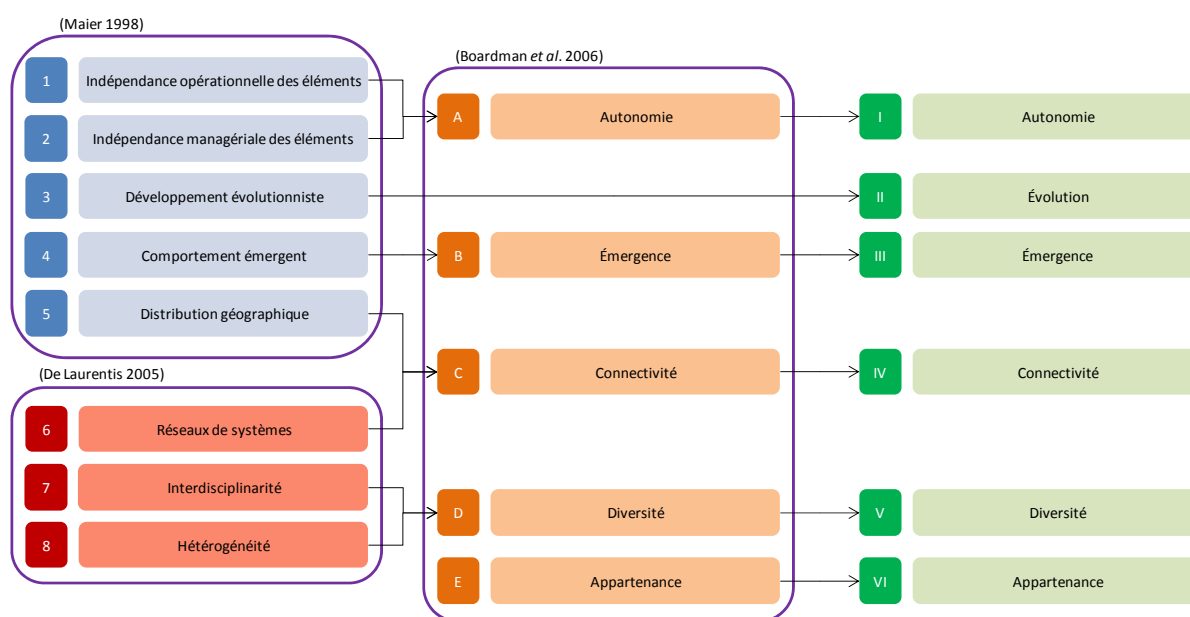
(Maier 1998)

1 Indépendance opérationnelle des éléments

2 Indépendance managériale des éléments

3 Développement évolutionniste

4 Comportement émergent

5 Distribution géographique

(De Laurentis 2005)

6 Réseaux de systèmes

7 Interdisciplinarité

8 Hétérogénéité

(Boardman *et al*. 2006)

A Autonomie

B Émergence

C Connectivité

D Diversité

E Appartenance

I Autonomie

II Évolution

III Émergence

IV Connectivité

V Diversité

VI Appartenance